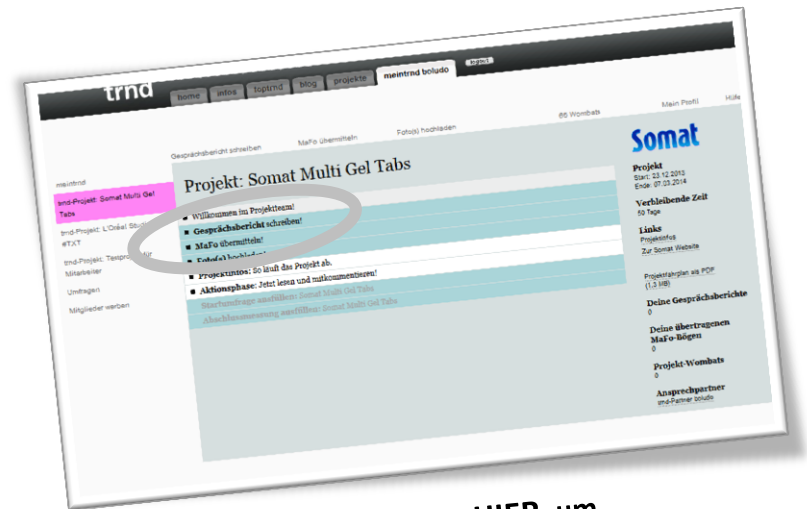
trnd

home infos topltrnd blog projekte meintrnd boludo logout

66 Wombats Mein Profil Hilfe

Gesprächsbericht schreiben MaFo übermitteln Foto(s) hochladen

meintrnd

trnd-Projekt: Somat Multi Gel Tabs

trnd-Projekt: L'Oréal Studio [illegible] #TXT

trnd-Projekt: Tesspro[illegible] für Mitarbeiter

Umfragen

Mitglieder werben

Projekt: Somat Multi Gel Tabs

Willkommen im Projektteam!

Gesprächsbericht schreiben!

MaFo übermitteln!

Foto(s) hochladen!

Projektinfos: So läuft das Projekt ab.

Aktionsphase: Jetzt lesen und mitkommentieren!

Startumfrage ausfüllen: Somat Multi Gel Tabs

Abschlussumfrage ausfüllen: Somat Multi Gel Tabs

Somat

Projekt
Start: 23.12.2013
Ende: 07.03.2014

Verbleibende Zeit
50 Tage

Links
Projektinfos
Zur Somat Website

Projektfahrplan als PDF (1,3 MB)

Deine Gesprächsberichte
0

Deine übertragenen MaFo-Bögen
0

Projekt-Wombats
0

Ansprechpartner
trnd-Partner boludo

HIER um